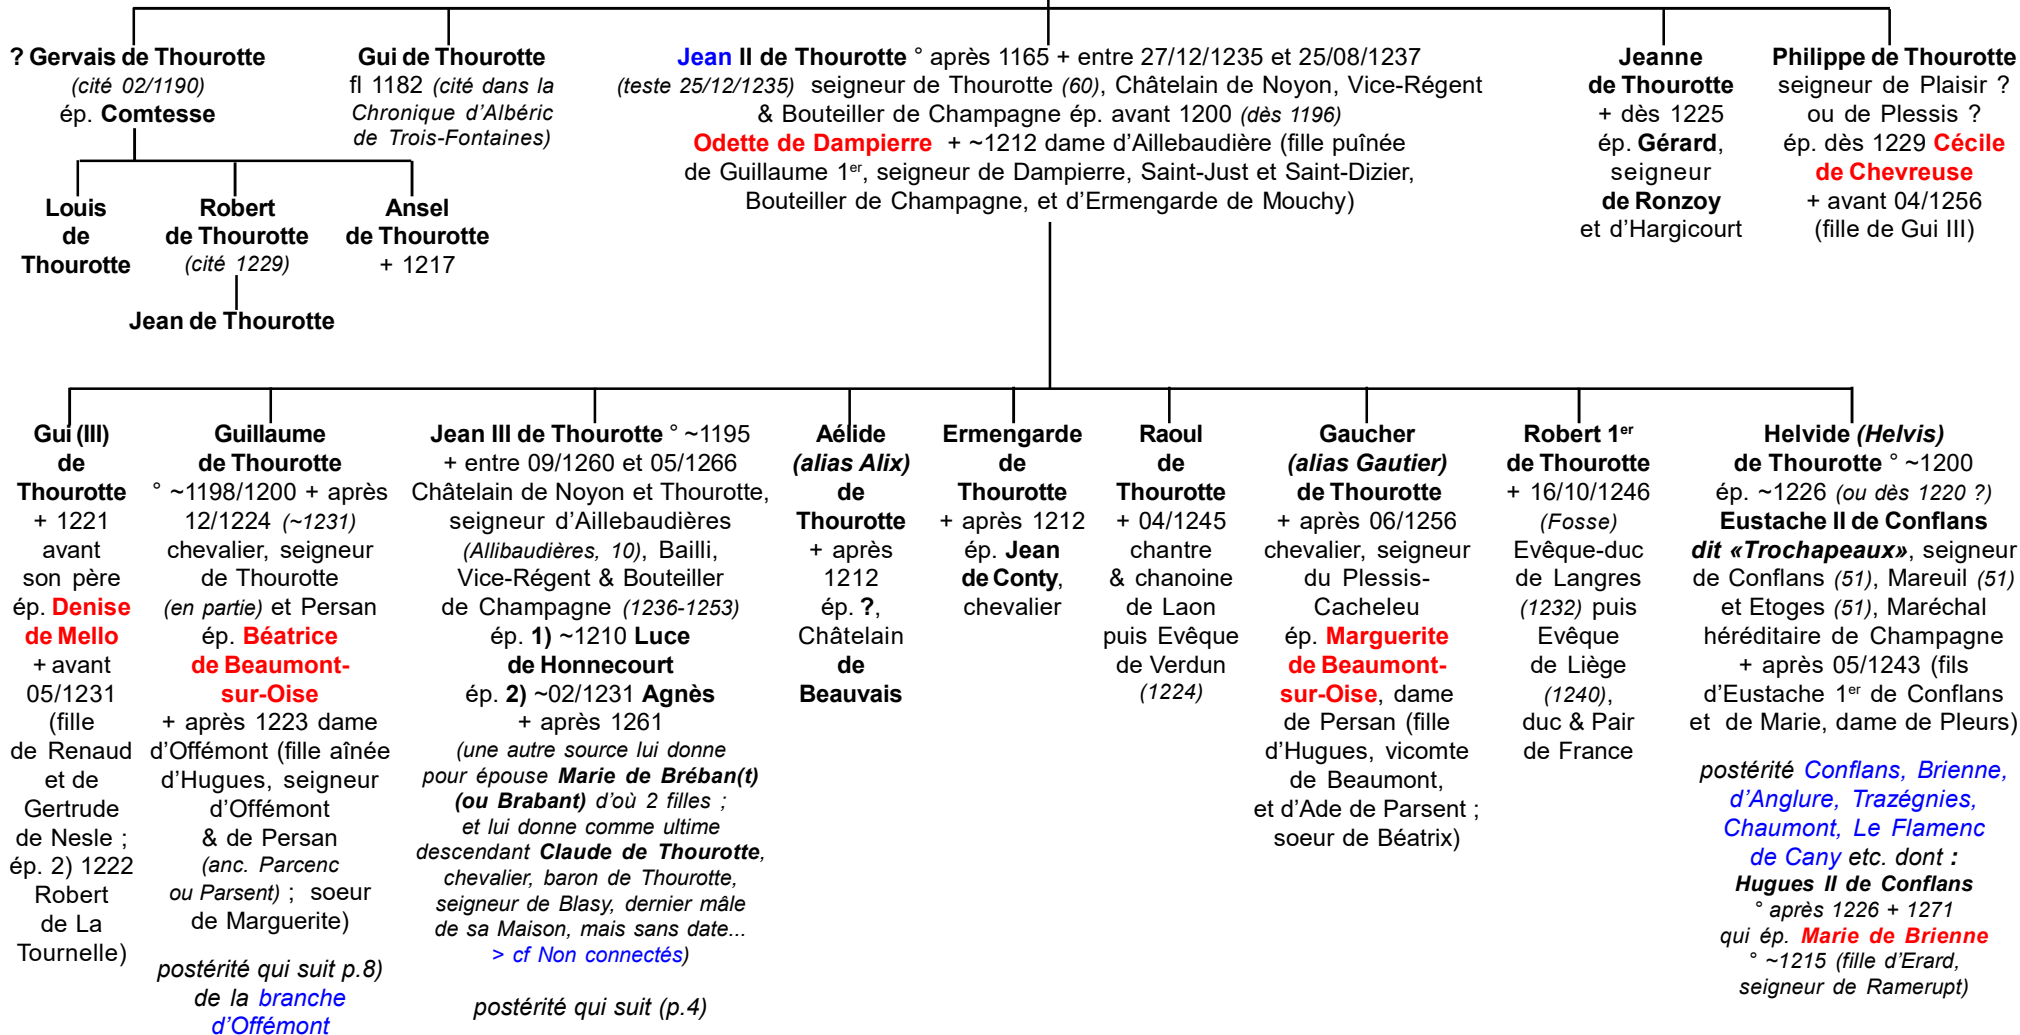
? Gervais de Thourotte
(cité 02/1190)
ép. Comtesse

Louis de Thourotte

Robert de Thourotte
(cité 1229)

Jean de Thourotte

Ansel de Thourotte
+ 1217

Gui de Thourotte
fl 1182 (cité dans la Chronique d'Albéric de Trois-Fontaines)

Jean II de Thourotte ° après 1165 + entre 27/12/1235 et 25/08/1237 (teste 25/12/1235) seigneur de Thourotte (60), Châtelain de Noyon, Vice-Régent & Bouteiller de Champagne ép. avant 1200 (dès 1196)
Odette de Dampierre + ~1212 dame d'Aillebaudière (fille puînée de Guillaume 1$^{er}$, seigneur de Dampierre, Saint-Just et Saint-Dizier, Bouteiller de Champagne, et d'Ermengarde de Mouchy)

Jeanne de Thourotte
+ dès 1225
ép. Gérard, seigneur de Ronzoy et d'Hargicourt

Philippe de Thourotte
seigneur de Plaisir ? ou de Plessis ?
ép. dès 1229 Cécile de Chevreuse
+ avant 04/1256
(fille de Gui III)

Gui (III) de Thourotte
+ 1221 avant son père
ép. Denise de Mello
+ avant 05/1231
(fille de Renaud et de Gertrude de Nesle ; ép. 2) 1222 Robert de La Tournelle)

Guillaume de Thourotte
° ~1198/1200 + après 12/1224 (~1231)
chevalier, seigneur de Thourotte (en partie) et Persan
ép. Béatrice de Beaumont-sur-Oise
+ après 1223 dame d'Offémont (fille aînée d'Hugues, seigneur d'Offémont & de Persan (anc. Parcenc ou Parsent) ; soeur de Marguerite)
postérité qui suit p.8) de la branche d'Offémont

Jean III de Thourotte ° ~1195
+ entre 09/1260 et 05/1266
Châtelain de Noyon et Thourotte, seigneur d'Aillebaudières (Allibaudières, 10), Bailli, Vice-Régent & Bouteiller de Champagne (1236-1253)
ép. 1) ~1210 Luce de Honnecourt
ép. 2) ~02/1231 Agnès
+ après 1261
(une autre source lui donne pour épouse Marie de Bréban(t) (ou Brabant) d'où 2 filles ; et lui donne comme ultime descendant Claude de Thourotte, chevalier, baron de Thourotte, seigneur de Blasy, dernier mâle de sa Maison, mais sans date... > cf Non connectés)
postérité qui suit (p.4)

Aélide (alias Alix) de Thourotte
+ après 1212
ép. ?, Châtelain de Beauvais

Ermengarde de Thourotte
+ après 1212
ép. Jean de Conty, chevalier

Raoul de Thourotte
+ 04/1245
chantre & chanoine de Laon puis Evêque de Verdun (1224)

Gaucher (alias Gautier) de Thourotte
+ après 06/1256
chevalier, seigneur du Plessis-Cacheleu
ép. Marguerite de Beaumont-sur-Oise, dame de Persan (fille d'Hugues, vicomte de Beaumont, et d'Ade de Parsent ; soeur de Béatrix)

Robert 1$^{er}$ de Thourotte
+ 16/10/1246 (Fosse)
Evêque-duc de Langres (1232) puis Evêque de Liège (1240), duc & Pair de France

Helvide (Helvis) de Thourotte ° ~1200
ép. ~1226 (ou dès 1220 ?) Eustache II de Conflans dit «Trochapeaux», seigneur de Conflans (51), Mareuil (51) et Etoges (51), Maréchal héréditaire de Champagne + après 05/1243 (fils d'Eustache 1$^{er}$ de Conflans et de Marie, dame de Pleurs)
postérité Conflans, Brienne, d'Anglure, Trazégnies, Chaumont, Le Flamenc de Cany etc. dont :
Hugues II de Conflans
° après 1226 + 1271
qui ép. Marie de Brienne
° ~1215 (fille d'Erard, seigneur de Ramerupt)